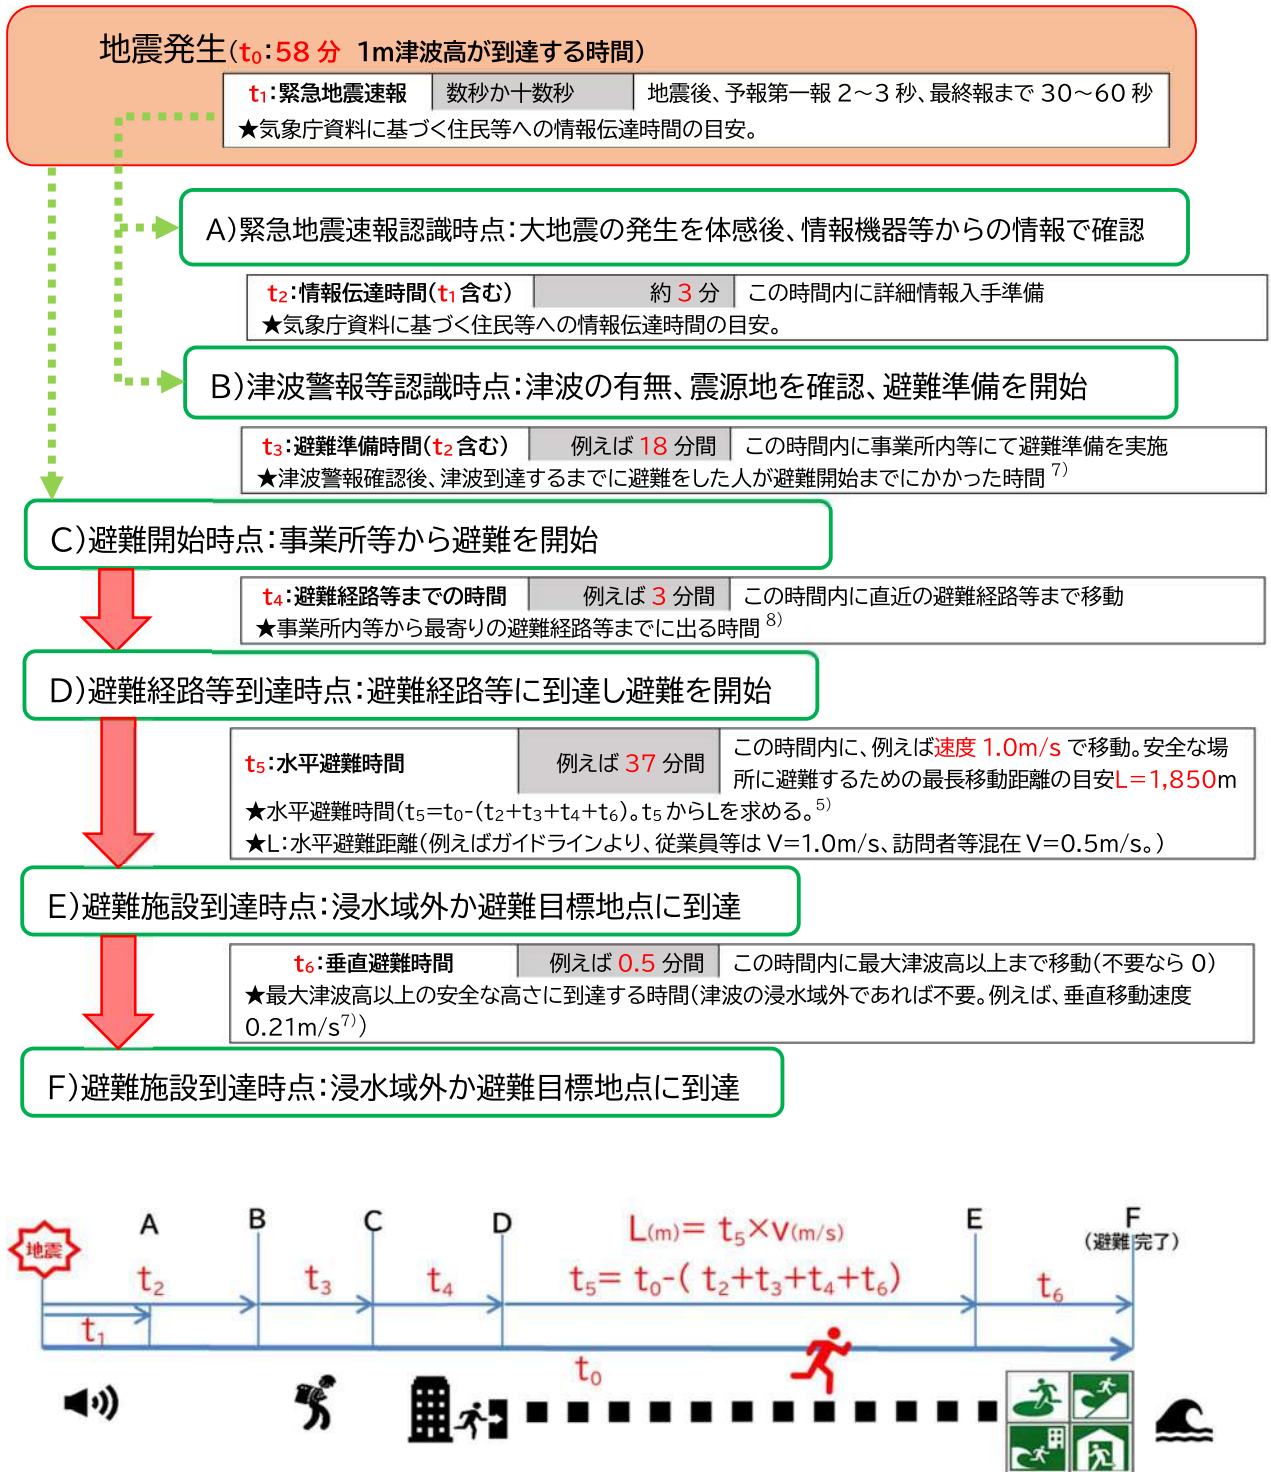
地震発生($t_0$:58 分 1m津波高が到達する時間)

| $t_1$:緊急地震速報 | 数秒か十数秒 | 地震後、予報第一報 2~3 秒、最終報まで 30~60 秒 |
|---|---|---|

★気象庁資料に基づく住民等への情報伝達時間の目安。

A)緊急地震速報認識時点:大地震の発生を体感後、情報機器等からの情報で確認

| $t_2$:情報伝達時間($t_1$ 含む) | 約 3 分 | この時間内に詳細情報入手準備 |
|---|---|---|

★気象庁資料に基づく住民等への情報伝達時間の目安。

B)津波警報等認識時点:津波の有無、震源地を確認、避難準備を開始

| $t_3$:避難準備時間($t_2$ 含む) | 例えば 18 分間 | この時間内に事業所内等にて避難準備を実施 |
|---|---|---|

★津波警報確認後、津波到達するまでに避難をした人が避難開始までにかかった時間 $^{7)}$

C)避難開始時点:事業所等から避難を開始

| $t_4$:避難経路等までの時間 | 例えば 3 分間 | この時間内に直近の避難経路等まで移動 |
|---|---|---|

★事業所内等から最寄りの避難経路等までに出る時間 $^{8)}$

D)避難経路等到達時点:避難経路等に到達し避難を開始

| $t_5$:水平避難時間 | 例えば 37 分間 | この時間内に、例えば速度 1.0m/s で移動。安全な場所に避難するための最長移動距離の目安L=1,850m |
|---|---|---|

★水平避難時間($t_5$=$t_0$-($t_2$+$t_3$+$t_4$+$t_6$)。$t_5$ からLを求める。$^{5)}$
★L:水平避難距離(例えばガイドラインより、従業員等は V=1.0m/s、訪問者等混在 V=0.5m/s。)

E)避難施設到達時点:浸水域外か避難目標地点に到達

| $t_6$:垂直避難時間 | 例えば 0.5 分間 | この時間内に最大津波高以上まで移動(不要なら 0) |
|---|---|---|

★最大津波高以上の安全な高さに到達する時間(津波の浸水域外であれば不要。例えば、垂直移動速度 0.21m/s$^{7)}$)

F)避難施設到達時点:浸水域外か避難目標地点に到達

地震 A B C D E F (避難完了)
$L_{(m)}= t_5 \times v_{(m/s)}$
$t_2$ $t_3$ $t_4$ $t_5= t_0-( t_2+t_3+t_4+t_6)$ $t_6$
$t_1$
$t_0$